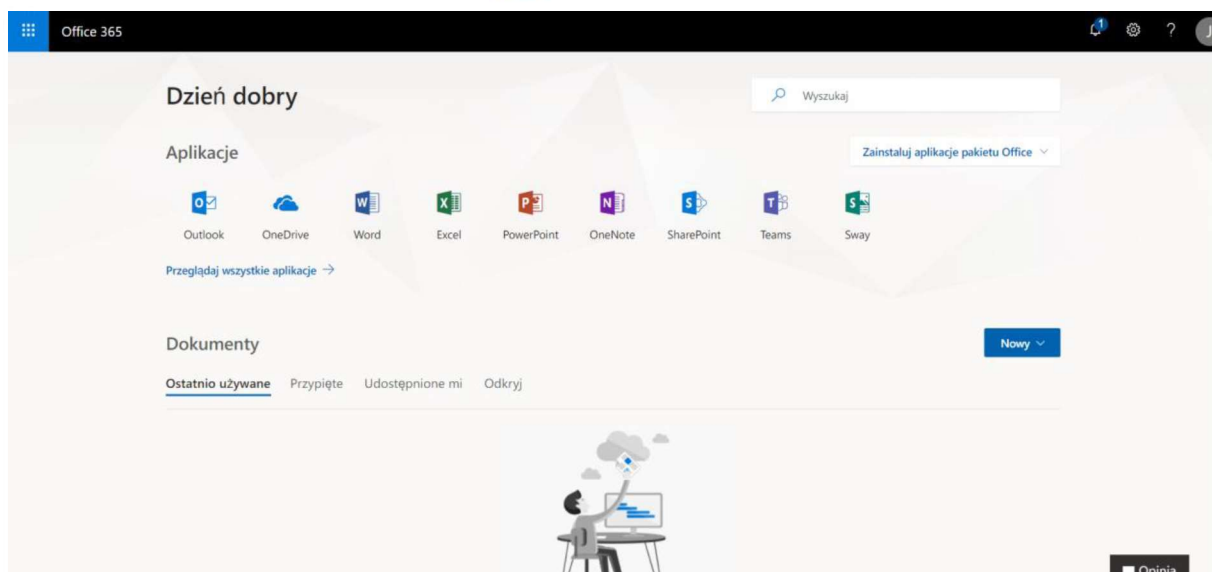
Office 365

1

Dzień dobry

Wyszukaj

Aplikacje

Zainstaluj aplikacje pakietu Office

Outlook OneDrive Word Excel PowerPoint OneNote SharePoint Teams Sway

Przeglądaj wszystkie aplikacje →

Dokumenty

Nowy

Ostatnio używane Przypięte Udostępnione mi Odkryj

Opinia